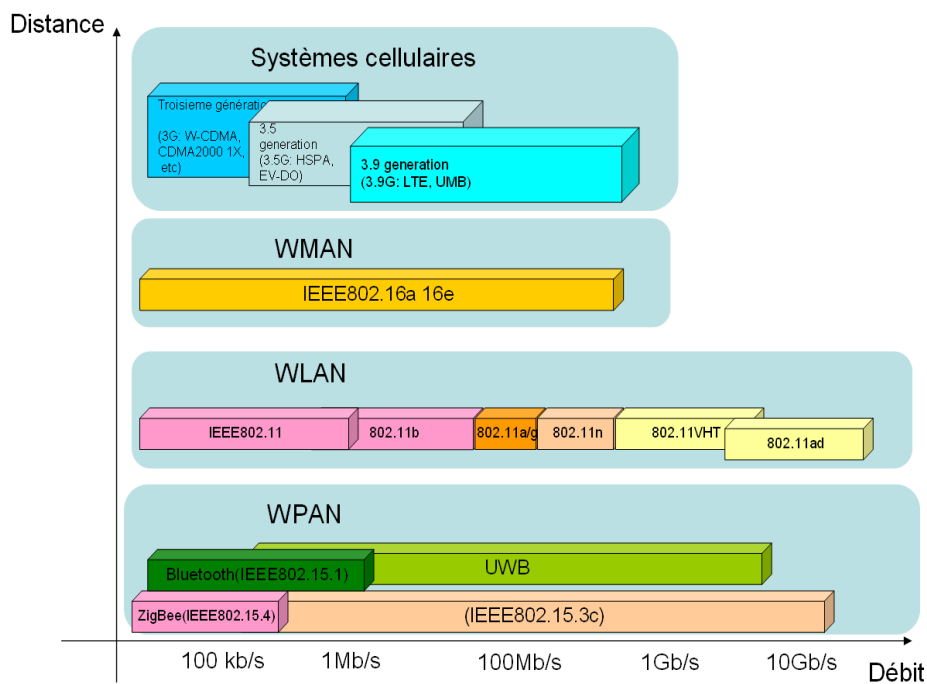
Distance

Systèmes cellulaires

Troisieme génératio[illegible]

(3G: W-CDMA, CDMA2000 1X, etc)

3.5 generation (3.5G: HSPA, EV-DO)

3.9 generation (3.9G: LTE, UMB)

WMAN

IEEE802.16a 16e

WLAN

IEEE802.11

802.11b

802.11a/g

802.11n

802.11VHT

802.11ad

WPAN

Bluetooth(IEEE802.15.1)

UWB

ZigBee(IEEE802.15.4)

(IEEE802.15.3c)

100 kb/s

1Mb/s

100Mb/s

1Gb/s

10Gb/s

Débit